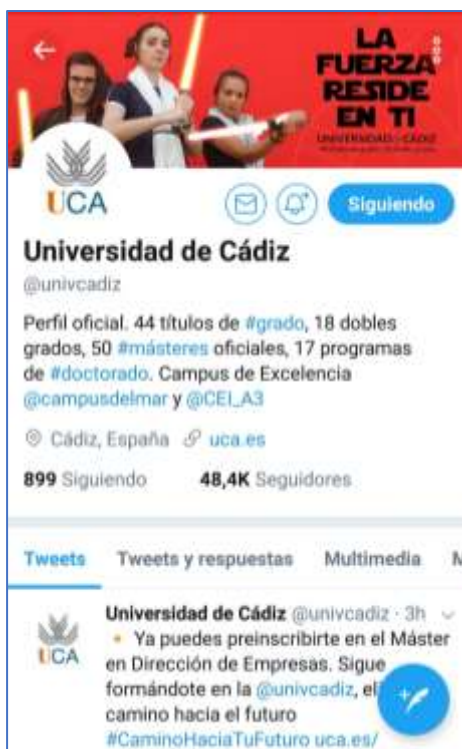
LA FUERZA RESIDE EN TI
UNIVERSIDAD DE CÁDIZ
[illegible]

UCA

Siguiendo

Universidad de Cádiz
@univcadiz

Perfil oficial. 44 títulos de #grado, 18 dobles grados, 50 #másteres oficiales, 17 programas de #doctorado. Campus de Excelencia @campusdelmar y @CEI_A3

Cádiz, España uca.es

899 Siguiendo 48,4K Seguidores

Tweets Tweets y respuestas Multimedia M

UCA

Universidad de Cádiz @univcadiz · 3h
Ya puedes preinscribirte en el Máster en Dirección de Empresas. Sigue formándote en la @univcadiz, el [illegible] camino hacia el futuro #CaminoHaciaTuFuturo uca.es/